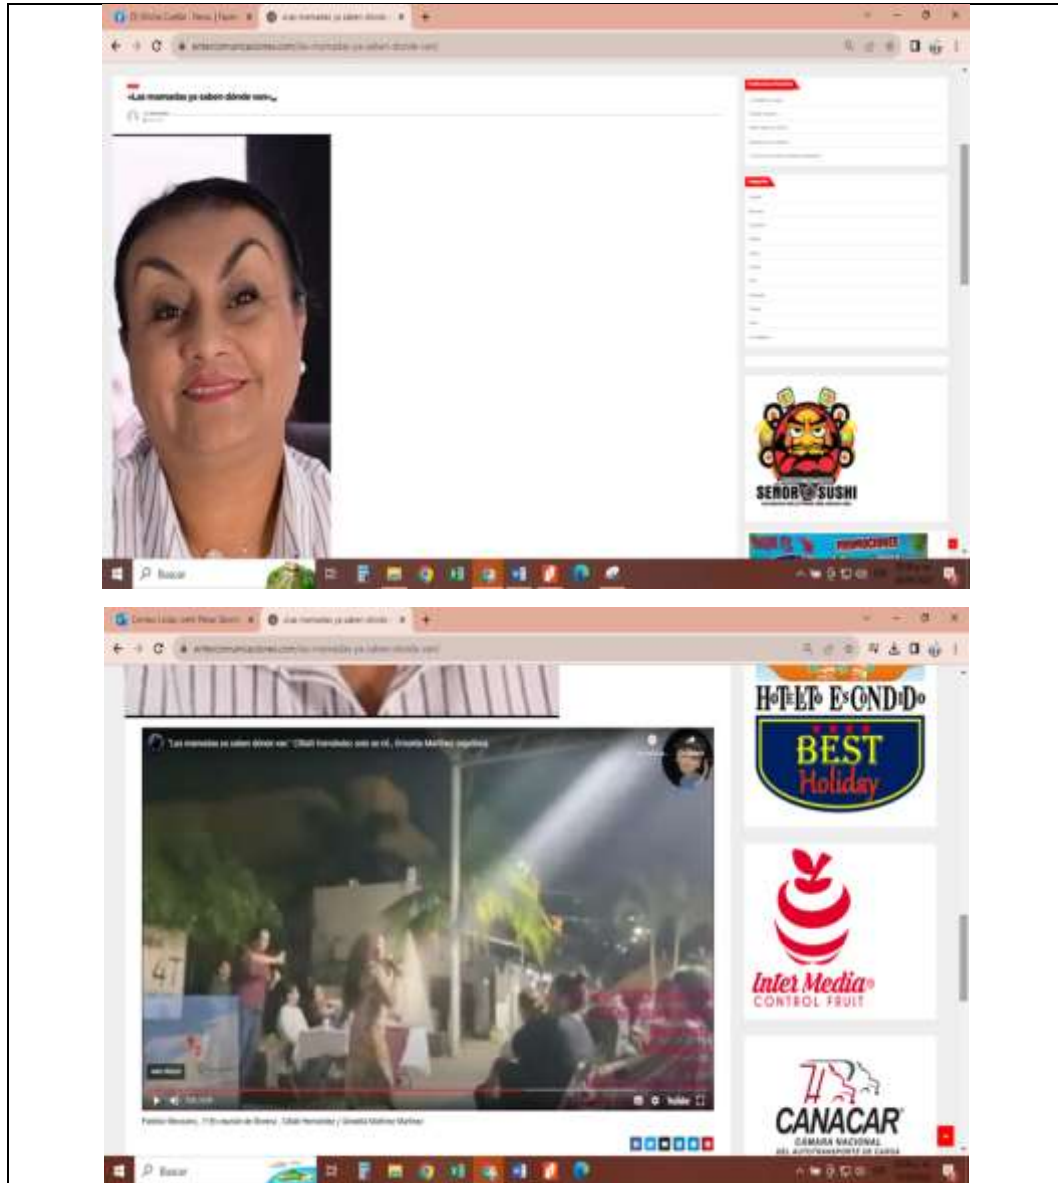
«Las mamadas ya saben dónde son»

SEÑOR SUSHI

Buscar

"Las mamadas ya saben dónde son" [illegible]

HOTELITO ESCONDIDO

BEST Holiday

Inter Media CONTROL FRUIT

CANACAR CÁMARA NACIONAL DEL AUTOTRANSPORTE DE CARGA

YouTube

Buscar